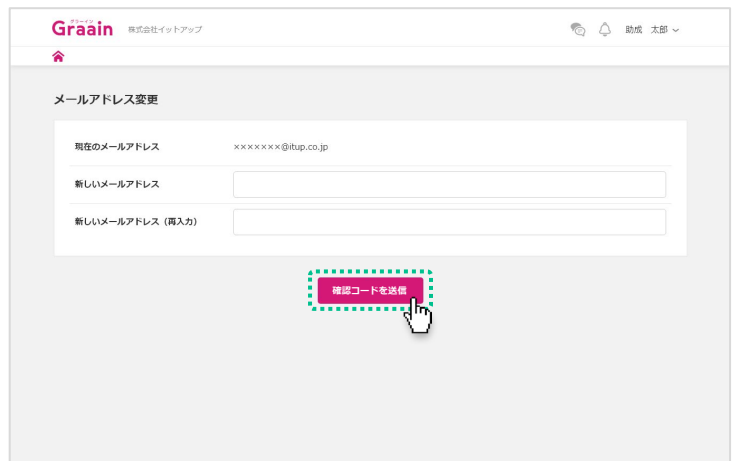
グラーイン
Graain 株式会社イットアップ

助成 太郎

メールアドレス変更

| 現在のメールアドレス | ×××××××@itup.co.jp |
|---|---|
| 新しいメールアドレス | |
| 新しいメールアドレス（再入力） | |

確認コードを送信